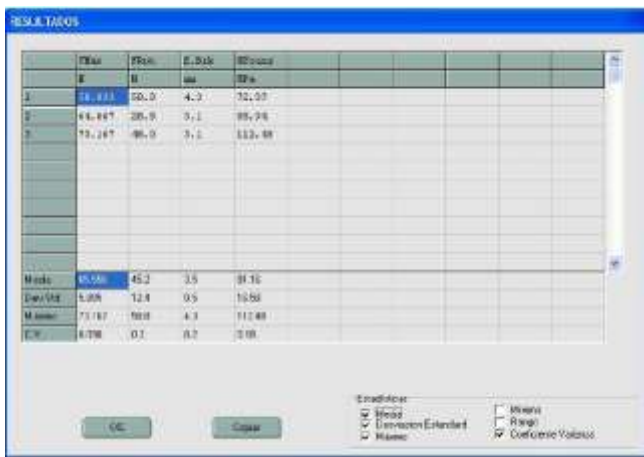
RESULTADOS

| | FMax | FMin | E.Rik | RFcore | | | | | | |
|---|---|---|---|---|---|---|---|---|---|---|
| | N | N | mm | MPa | | | | | | |
| 1 | 78.833 | 50.0 | 4.3 | 72.07 | | | | | | |
| 2 | 64.667 | 38.9 | 3.1 | 89.36 | | | | | | |
| 3 | 73.167 | 46.8 | 3.1 | 112.48 | | | | | | |

| | | | | |
|---|---|---|---|---|
| Media | 65.556 | 45.2 | 3.5 | 91.16 |
| Desv.Std | 5.005 | 12.4 | 0.5 | 16.50 |
| Máximo | 73.167 | 50.0 | 4.3 | 112.48 |
| C.V. | 0.098 | 0.1 | 0.2 | 0.18 |

OK Copiar

Estadísticas
☑ Media
☑ Desviación Estándard
☑ Máximo
☐ Mínimo
☐ Rango
☑ Coeficiente Variacion